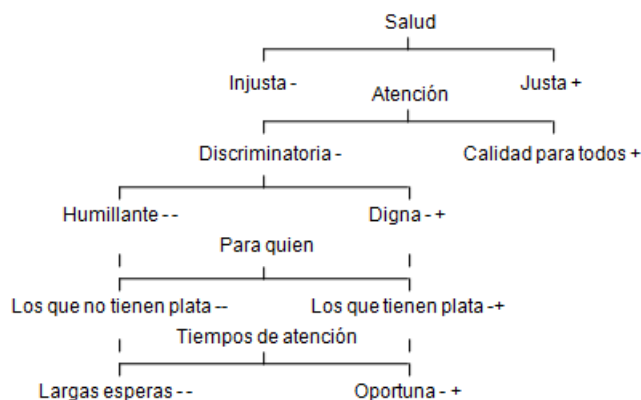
Salud

Injusta -

Justa +

Atención

Discriminatoria -

Calidad para todos +

Humillante - -

Digna - +

Para quien

Los que no tienen plata --

Los que tienen plata -+

Tiempos de atención

Largas esperas - -

Oportuna - +